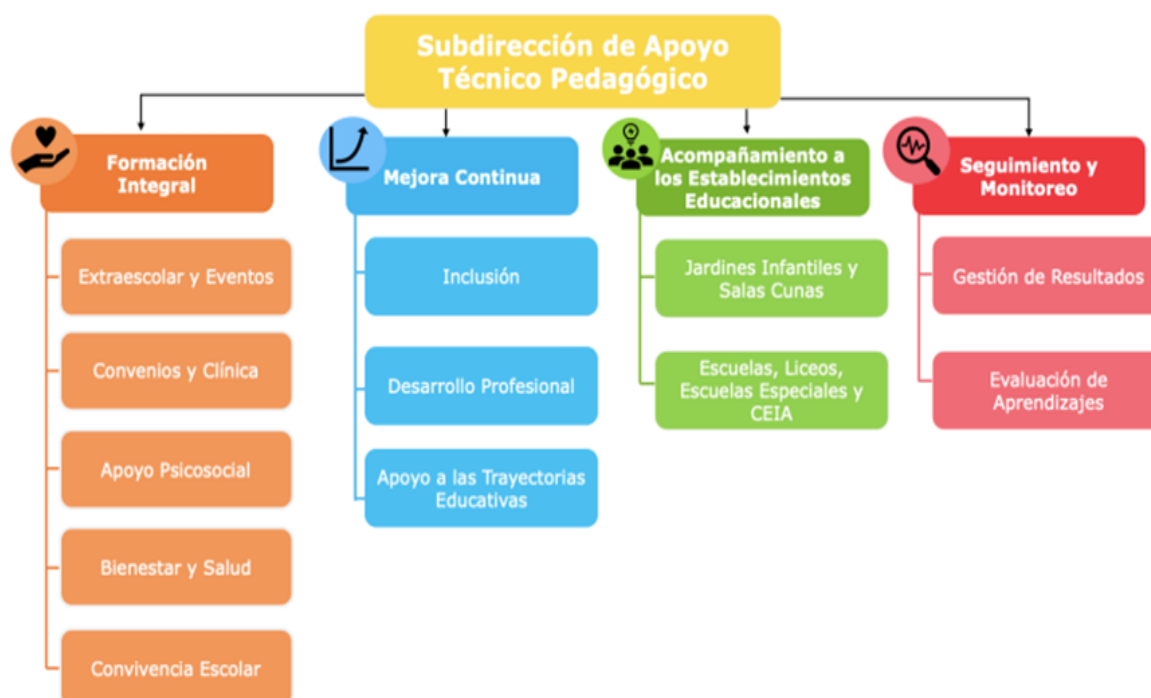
Subdirección de Apoyo Técnico Pedagógico

Formación Integral

Extraescolar y Eventos

Convenios y Clínica

Apoyo Psicosocial

Bienestar y Salud

Convivencia Escolar

Mejora Continua

Inclusión

Desarrollo Profesional

Apoyo a las Trayectorias Educativas

Acompañamiento a los Establecimientos Educacionales

Jardines Infantiles y Salas Cunas

Escuelas, Liceos, Escuelas Especiales y CEIA

Seguimiento y Monitoreo

Gestión de Resultados

Evaluación de Aprendizajes